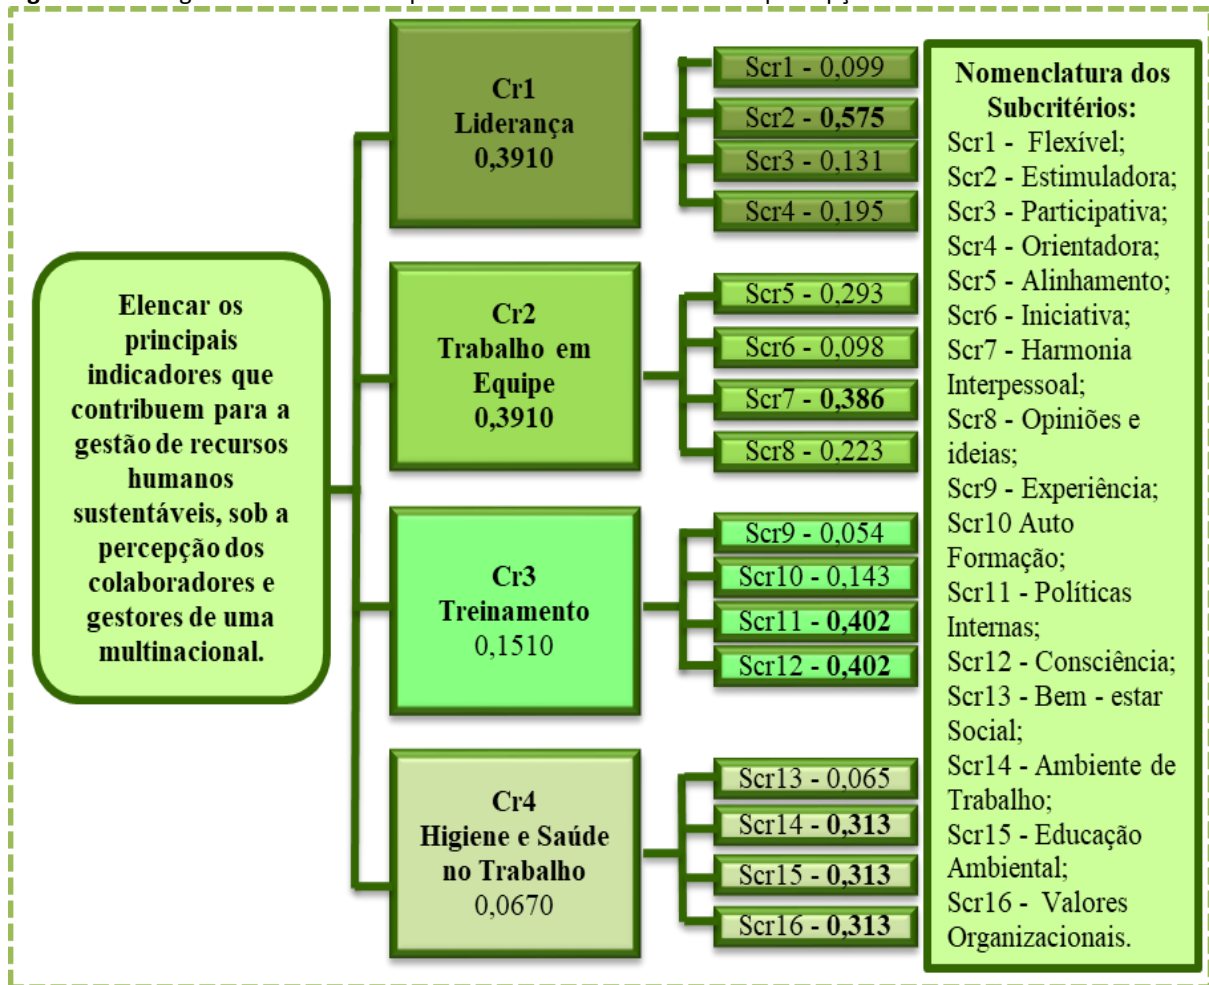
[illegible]

Elencar os principais indicadores que contribuem para a gestão de recursos humanos sustentáveis, sob a percepção dos colaboradores e gestores de uma multinacional.

Cr1
Liderança
0,3910

Scr1 - 0,099
Scr2 - **0,575**
Scr3 - 0,131
Scr4 - 0,195

Cr2
Trabalho em Equipe
0,3910

Scr5 - 0,293
Scr6 - 0,098
Scr7 - **0,386**
Scr8 - 0,223

Cr3
Treinamento
0,1510

Scr9 - 0,054
Scr10 - 0,143
Scr11 - **0,402**
Scr12 - **0,402**

Cr4
Higiene e Saúde no Trabalho
0,0670

Scr13 - 0,065
Scr14 - **0,313**
Scr15 - **0,313**
Scr16 - **0,313**

Nomenclatura dos Subcritérios:
Scr1 - Flexível;
Scr2 - Estimuladora;
Scr3 - Participativa;
Scr4 - Orientadora;
Scr5 - Alinhamento;
Scr6 - Iniciativa;
Scr7 - Harmonia Interpessoal;
Scr8 - Opiniões e ideias;
Scr9 - Experiência;
Scr10 Auto Formação;
Scr11 - Políticas Internas;
Scr12 - Consciência;
Scr13 - Bem - estar Social;
Scr14 - Ambiente de Trabalho;
Scr15 - Educação Ambiental;
Scr16 - Valores Organizacionais.